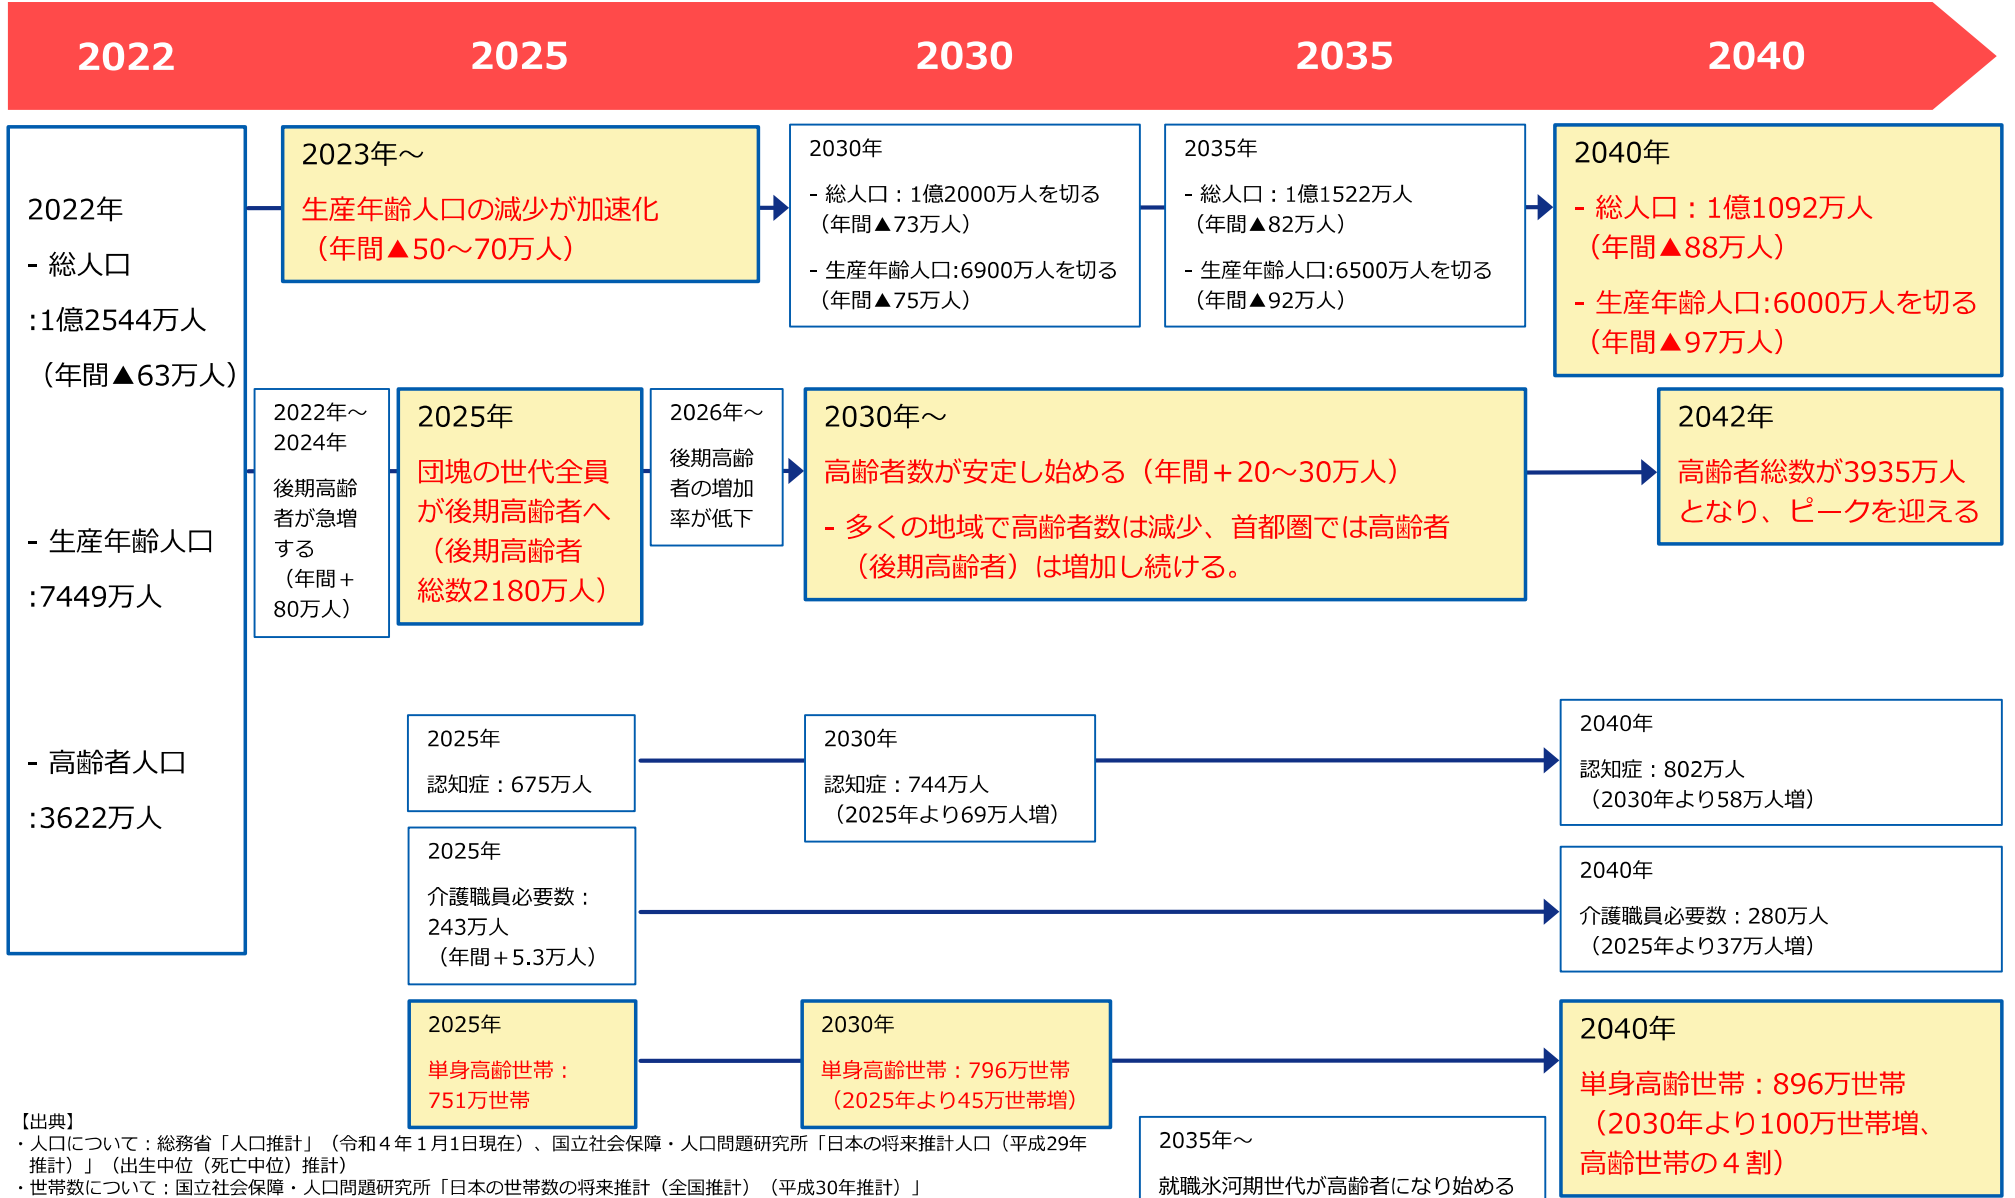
2022 2025 2030 2035 2040

2022年
- 総人口
:1億2544万人
（年間▲63万人）

- 生産年齢人口
:7449万人

- 高齢者人口
:3622万人

2023年～
生産年齢人口の減少が加速化
（年間▲50～70万人）

2030年
- 総人口：1億2000万人を切る（年間▲73万人）
- 生産年齢人口:6900万人を切る（年間▲75万人）

2035年
- 総人口：1億1522万人（年間▲82万人）
- 生産年齢人口:6500万人を切る（年間▲92万人）

2040年
- 総人口：1億1092万人（年間▲88万人）
- 生産年齢人口:6000万人を切る（年間▲97万人）

2022年～2024年
後期高齢者が急増する（年間＋80万人）

2025年
団塊の世代全員が後期高齢者へ（後期高齢者総数2180万人）

2026年～
後期高齢者の増加率が低下

2030年～
高齢者数が安定し始める（年間＋20～30万人）
- 多くの地域で高齢者数は減少、首都圏では高齢者（後期高齢者）は増加し続ける。

2042年
高齢者総数が3935万人となり、ピークを迎える

2025年
認知症：675万人

2030年
認知症：744万人（2025年より69万人増）

2040年
認知症：802万人（2030年より58万人増）

2025年
介護職員必要数：243万人（年間＋5.3万人）

2040年
介護職員必要数：280万人（2025年より37万人増）

2025年
単身高齢世帯：751万世帯

2030年
単身高齢世帯：796万世帯（2025年より45万世帯増）

2040年
単身高齢世帯：896万世帯（2030年より100万世帯増、高齢世帯の４割）

2035年～
就職氷河期世代が高齢者になり始める

【出典】
・人口について：総務省「人口推計」（令和４年１月1日現在）、国立社会保障・人口問題研究所「日本の将来推計人口（平成29年推計）」（出生中位（死亡中位）推計）
・世帯数について：国立社会保障・人口問題研究所「日本の世帯数の将来推計（全国推計）（平成30年推計）」